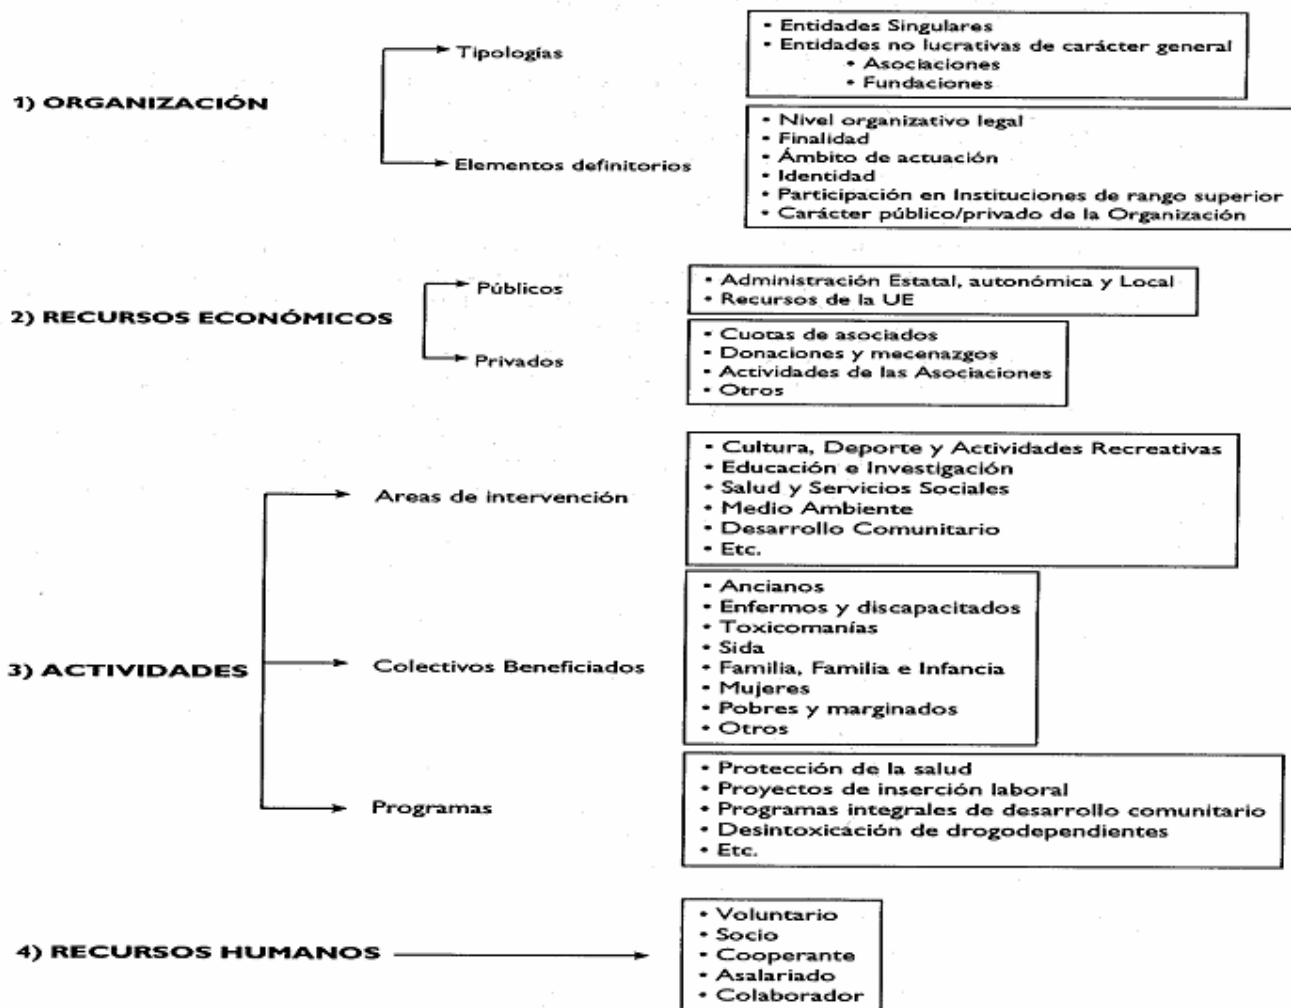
1) ORGANIZACIÓN

Tipologías

• Entidades Singulares
• Entidades no lucrativas de carácter general
• Asociaciones
• Fundaciones

Elementos definitorios

• Nivel organizativo legal
• Finalidad
• Ámbito de actuación
• Identidad
• Participación en Instituciones de rango superior
• Carácter público/privado de la Organización

2) RECURSOS ECONÓMICOS

Públicos

• Administración Estatal, autonómica y Local
• Recursos de la UE

Privados

• Cuotas de asociados
• Donaciones y mecenazgos
• Actividades de las Asociaciones
• Otros

3) ACTIVIDADES

Areas de intervención

• Cultura, Deporte y Actividades Recreativas
• Educación e Investigación
• Salud y Servicios Sociales
• Medio Ambiente
• Desarrollo Comunitario
• Etc.

Colectivos Beneficiados

• Ancianos
• Enfermos y discapacitados
• Toxicomanías
• Sida
• Familia, Familia e Infancia
• Mujeres
• Pobres y marginados
• Otros

Programas

• Protección de la salud
• Proyectos de inserción laboral
• Programas integrales de desarrollo comunitario
• Desintoxicación de drogodependientes
• Etc.

4) RECURSOS HUMANOS

• Voluntario
• Socio
• Cooperante
• Asalariado
• Colaborador